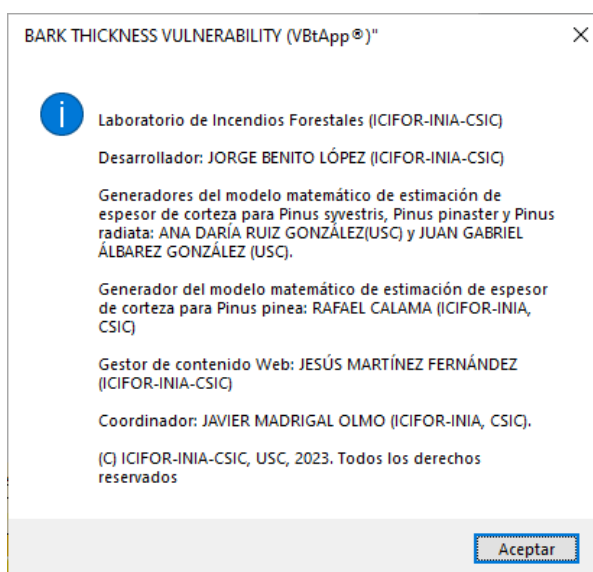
BARK THICKNESS VULNERABILITY (VBtApp®)"

×

Laboratorio de Incendios Forestales (ICIFOR-INIA-CSIC)

Desarrollador: JORGE BENITO LÓPEZ (ICIFOR-INIA-CSIC)

Generadores del modelo matemático de estimación de espesor de corteza para Pinus syvestris, Pinus pinaster y Pinus radiata: ANA DARÍA RUIZ GONZÁLEZ(USC) y JUAN GABRIEL ÁLBAREZ GONZÁLEZ (USC).

Generador del modelo matemático de estimación de espesor de corteza para Pinus pinea: RAFAEL CALAMA (ICIFOR-INIA, CSIC)

Gestor de contenido Web: JESÚS MARTÍNEZ FERNÁNDEZ (ICIFOR-INIA-CSIC)

Coordinador: JAVIER MADRIGAL OLMO (ICIFOR-INIA, CSIC).

(C) ICIFOR-INIA-CSIC, USC, 2023. Todos los derechos reservados

Aceptar